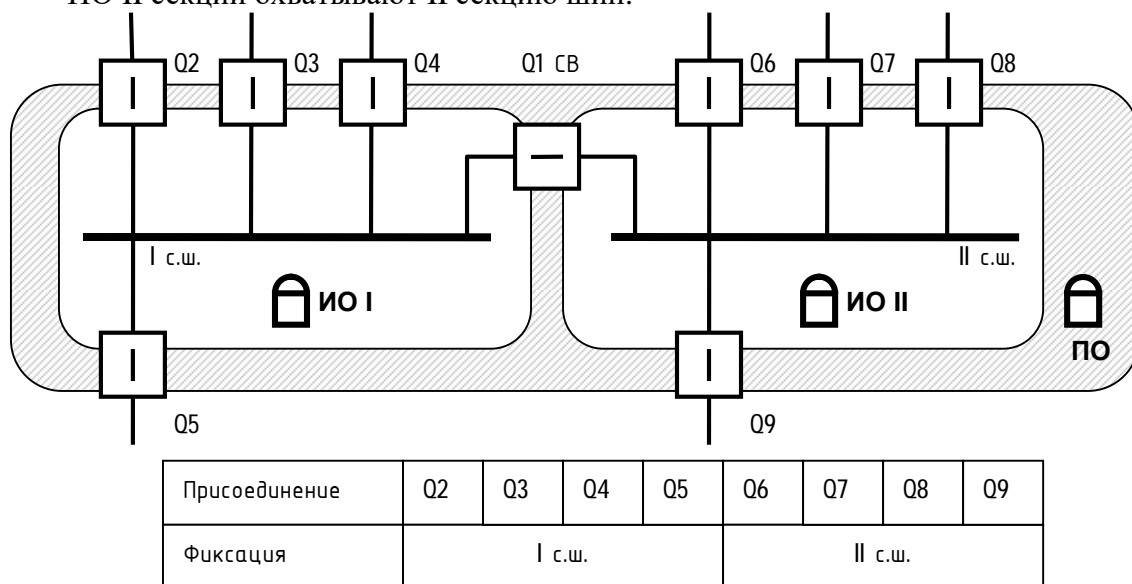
ИО II секции охватывают II секцию шин.

Q2 Q3 Q4 Q1 СВ Q6 Q7 Q8

I с.ш.

ИО I

II с.ш.

ИО II

ПО

Q5 Q9

| Присоединение | Q2 | Q3 | Q4 | Q5 | Q6 | Q7 | Q8 | Q9 |
|---|---|---|---|---|---|---|---|---|
| Фиксация | I с.ш. | | | | II с.ш. | | | |